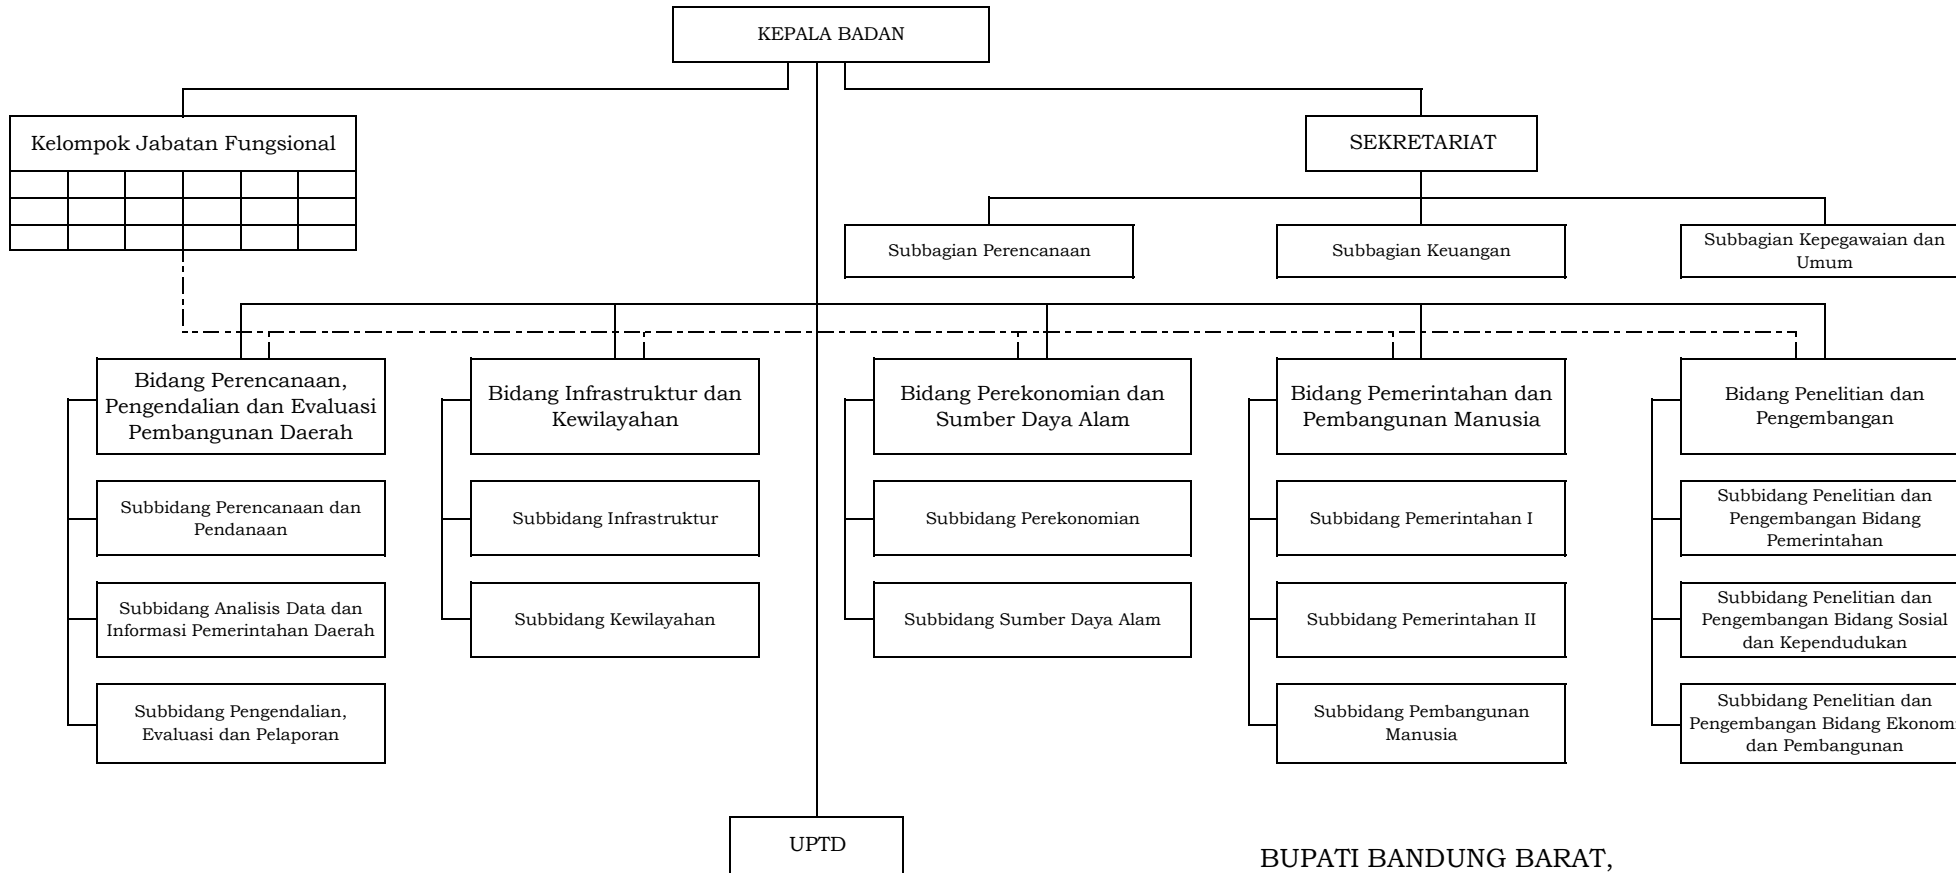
KEPALA BADAN

Kelompok Jabatan Fungsional

SEKRETARIAT

Subbagian Perencanaan

Subbagian Keuangan

Subbagian Kepegawaian dan Umum

Bidang Perencanaan, Pengendalian dan Evaluasi Pembangunan Daerah

Subbidang Perencanaan dan Pendanaan

Subbidang Analisis Data dan Informasi Pemerintahan Daerah

Subbidang Pengendalian, Evaluasi dan Pelaporan

Bidang Infrastruktur dan Kewilayahan

Subbidang Infrastruktur

Subbidang Kewilayahan

Bidang Perekonomian dan Sumber Daya Alam

Subbidang Perekonomian

Subbidang Sumber Daya Alam

Bidang Pemerintahan dan Pembangunan Manusia

Subbidang Pemerintahan I

Subbidang Pemerintahan II

Subbidang Pembangunan Manusia

Bidang Penelitian dan Pengembangan

Subbidang Penelitian dan Pengembangan Bidang Pemerintahan

Subbidang Penelitian dan Pengembangan Bidang Sosial dan Kependudukan

Subbidang Penelitian dan Pengembangan Bidang Ekonom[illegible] dan Pembangunan

UPTD

BUPATI BANDUNG BARAT,